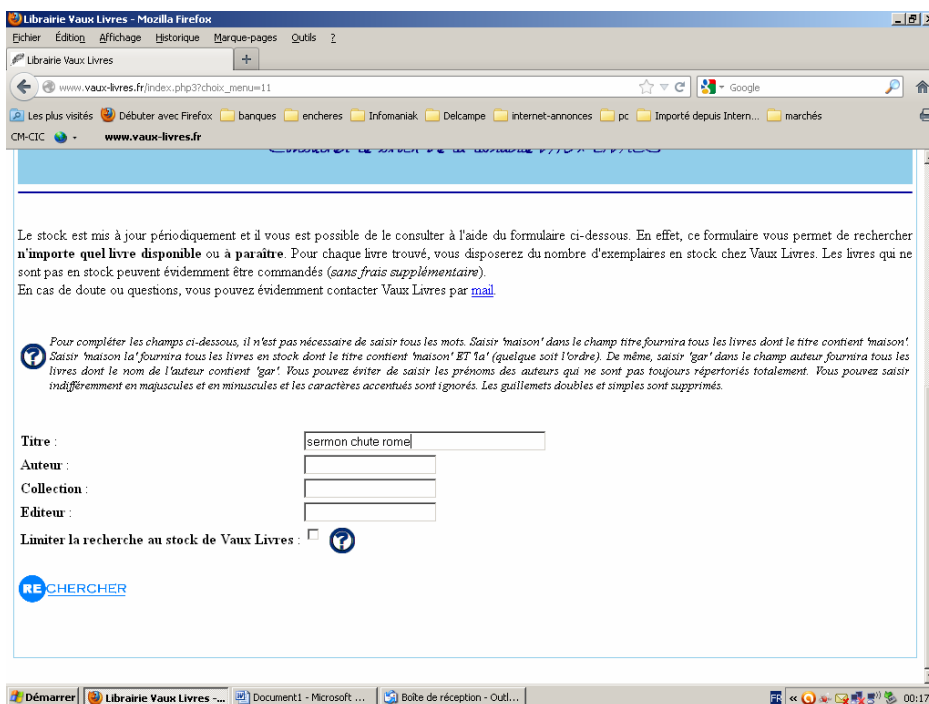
Librairie Vaux Livres - Mozilla Firefox

Fichier Édition Affichage Historique Marque-pages Outils ?

Librairie Vaux Livres

www.vaux-livres.fr/index.php3?choix_menu=11

Google

Les plus visités Débuter avec Firefox banques encheres Infomaniak Delcampe internet-annonces pc Importé depuis Intern... marchés

CM-CIC www.vaux-livres.fr

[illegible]

Le stock est mis à jour périodiquement et il vous est possible de le consulter à l'aide du formulaire ci-dessous. En effet, ce formulaire vous permet de rechercher n'importe quel livre disponible ou à paraître. Pour chaque livre trouvé, vous disposerez du nombre d'exemplaires en stock chez Vaux Livres. Les livres qui ne sont pas en stock peuvent évidemment être commandés (sans frais supplémentaire).
En cas de doute ou questions, vous pouvez évidemment contacter Vaux Livres par mail.

Pour compléter les champs ci-dessous, il n'est pas nécessaire de saisir tous les mots. Saisir 'maison' dans le champ titre fournira tous les livres dont le titre contient 'maison'. Saisir 'maison la' fournira tous les livres en stock dont le titre contient 'maison' ET 'la' (quelque soit l'ordre). De même, saisir 'gar' dans le champ auteur fournira tous les livres dont le nom de l'auteur contient 'gar'. Vous pouvez éviter de saisir les prénoms des auteurs qui ne sont pas toujours répertoriés totalement. Vous pouvez saisir indifféremment en majuscules et en minuscules et les caractères accentués sont ignorés. Les guillemets doubles et simples sont supprimés.

Titre : sermon chute rome
Auteur :
Collection :
Editeur :
Limiter la recherche au stock de Vaux Livres :

RECHERCHER

Démarrer Librairie Vaux Livres -... Document1 - Microsoft ... Boîte de réception - Outl... FR 00:17